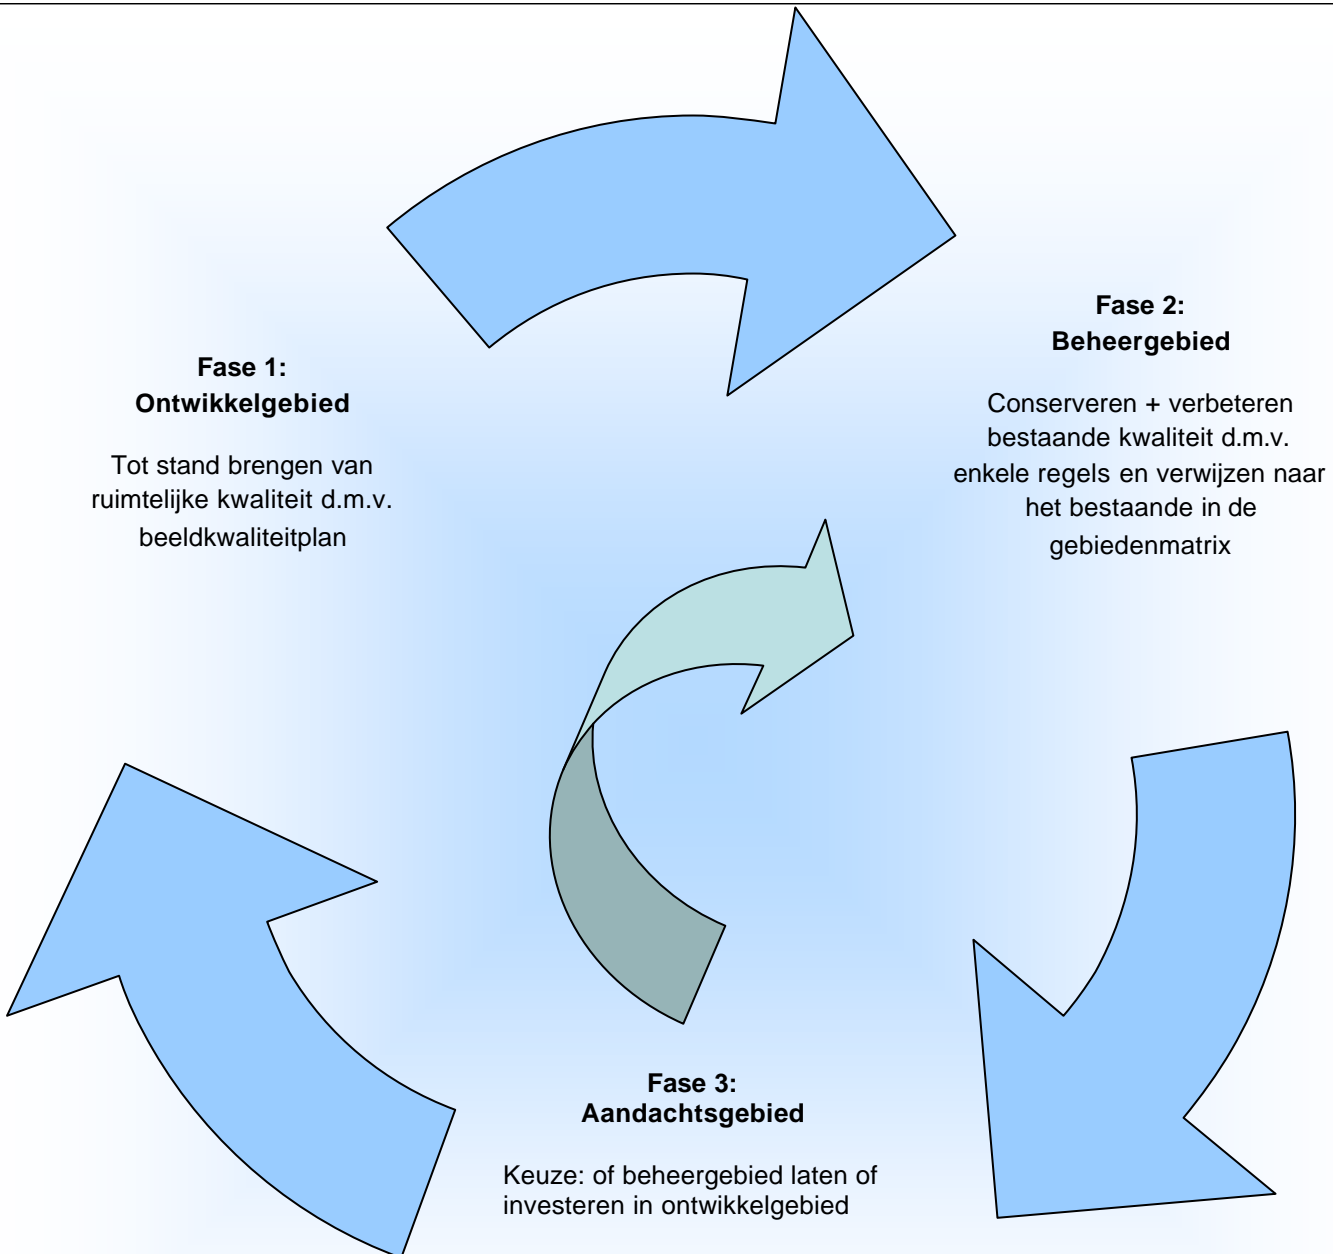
Fase 1:
Ontwikkelgebied

Tot stand brengen van ruimtelijke kwaliteit d.m.v. beeldkwaliteitplan

Fase 2:
Beheergebied

Conserveren + verbeteren bestaande kwaliteit d.m.v. enkele regels en verwijzen naar het bestaande in de gebiedenmatrix

Fase 3:
Aandachtsgebied

Keuze: of beheergebied laten of investeren in ontwikkelgebied